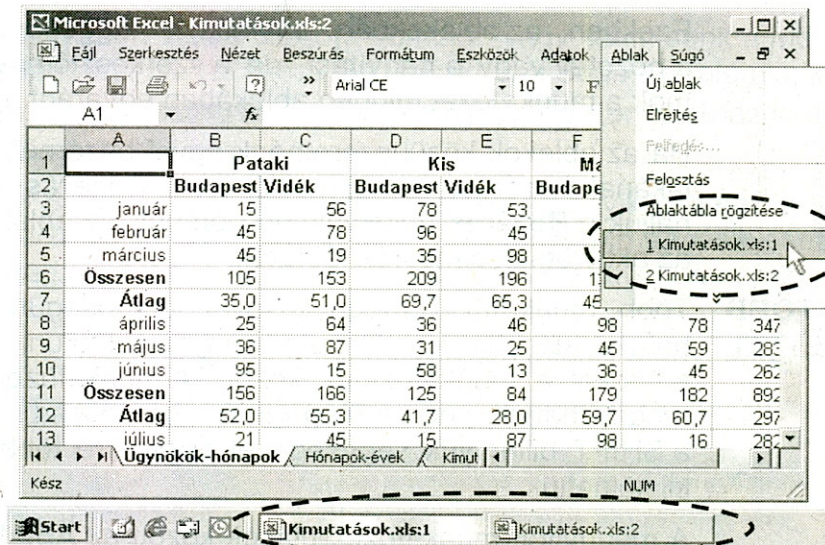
Microsoft Excel - Kimutatások.xls:2

Fájl Szerkesztés Nézet Beszúrás Formátum Eszközök Adatok Ablak Súgó

Arial CE 10

A1 $f_x$

Új ablak
Elrejtés
Felfedés...
Felosztás
Ablaktábla rögzítése
1 Kimutatások.xls:1
2 Kimutatások.xls:2

| | A | B | C | D | E | F | G | H |
|---|---|---|---|---|---|---|---|---|
| 1 | | Pataki | | Kis | | Ma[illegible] | | |
| 2 | | Budapest | Vidék | Budapest | Vidék | Budape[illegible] | | |
| 3 | január | 15 | 56 | 78 | 53 | | | |
| 4 | február | 45 | 78 | 96 | 45 | | | |
| 5 | március | 45 | 19 | 35 | 98 | | | |
| 6 | Összesen | 105 | 153 | 209 | 196 | 1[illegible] | | |
| 7 | Átlag | 35,0 | 51,0 | 69,7 | 65,3 | 45 | | |
| 8 | április | 25 | 64 | 36 | 46 | 98 | 78 | 347 |
| 9 | május | 36 | 87 | 31 | 25 | 45 | 59 | 283 |
| 10 | június | 95 | 15 | 58 | 13 | 36 | 45 | 262 |
| 11 | Összesen | 156 | 166 | 125 | 84 | 179 | 182 | 892 |
| 12 | Átlag | 52,0 | 55,3 | 41,7 | 28,0 | 59,7 | 60,7 | 297 |
| 13 | július | 21 | 45 | 15 | 87 | 98 | 16 | 282 |

Ügynökök-hónapok Hónapok-évek Kimut

Kész NUM

Start Kimutatások.xls:1 Kimutatások.xls:2